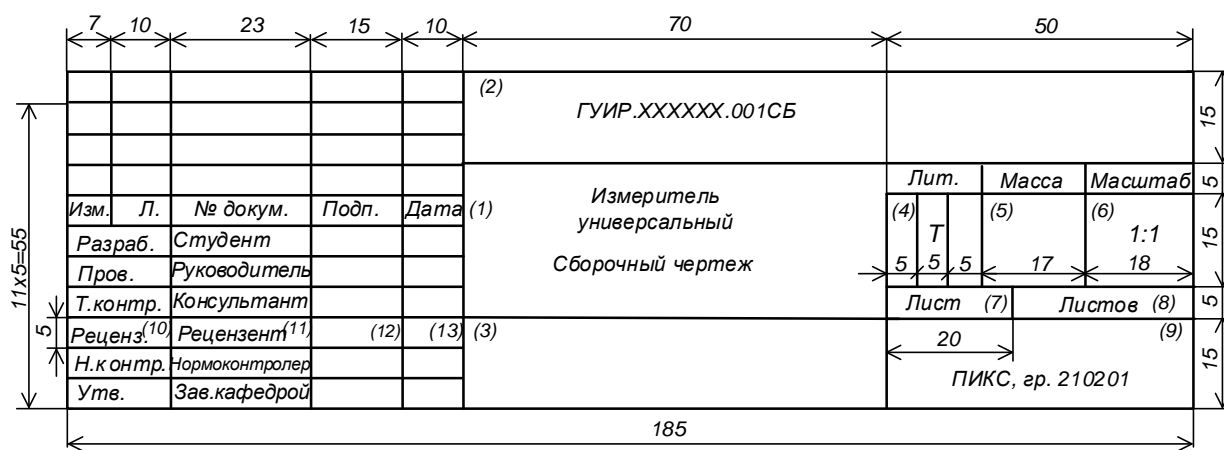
7 10 23 15 10 70 50

(2)
ГУИР.ХХХХХХ.001СБ

15

11x5=55

Изм. Л. № докум. Подп. Дата (1)

Измеритель универсальный

Сборочный чертеж

Лит. Масса Масштаб 5

(4) Т (5) (6) 1:1 15

5 5 5 17 18

Разраб. Студент
Пров. Руководитель
Т.контр. Консультант
Реценз.(10) Рецензент(11) (12) (13) (3)
Н.контр. Нормоконтролер
Утв. Зав.кафедрой

5

Лист (7) Листов (8) 5

20 (9)

ПИКС, гр. 210201 15

185